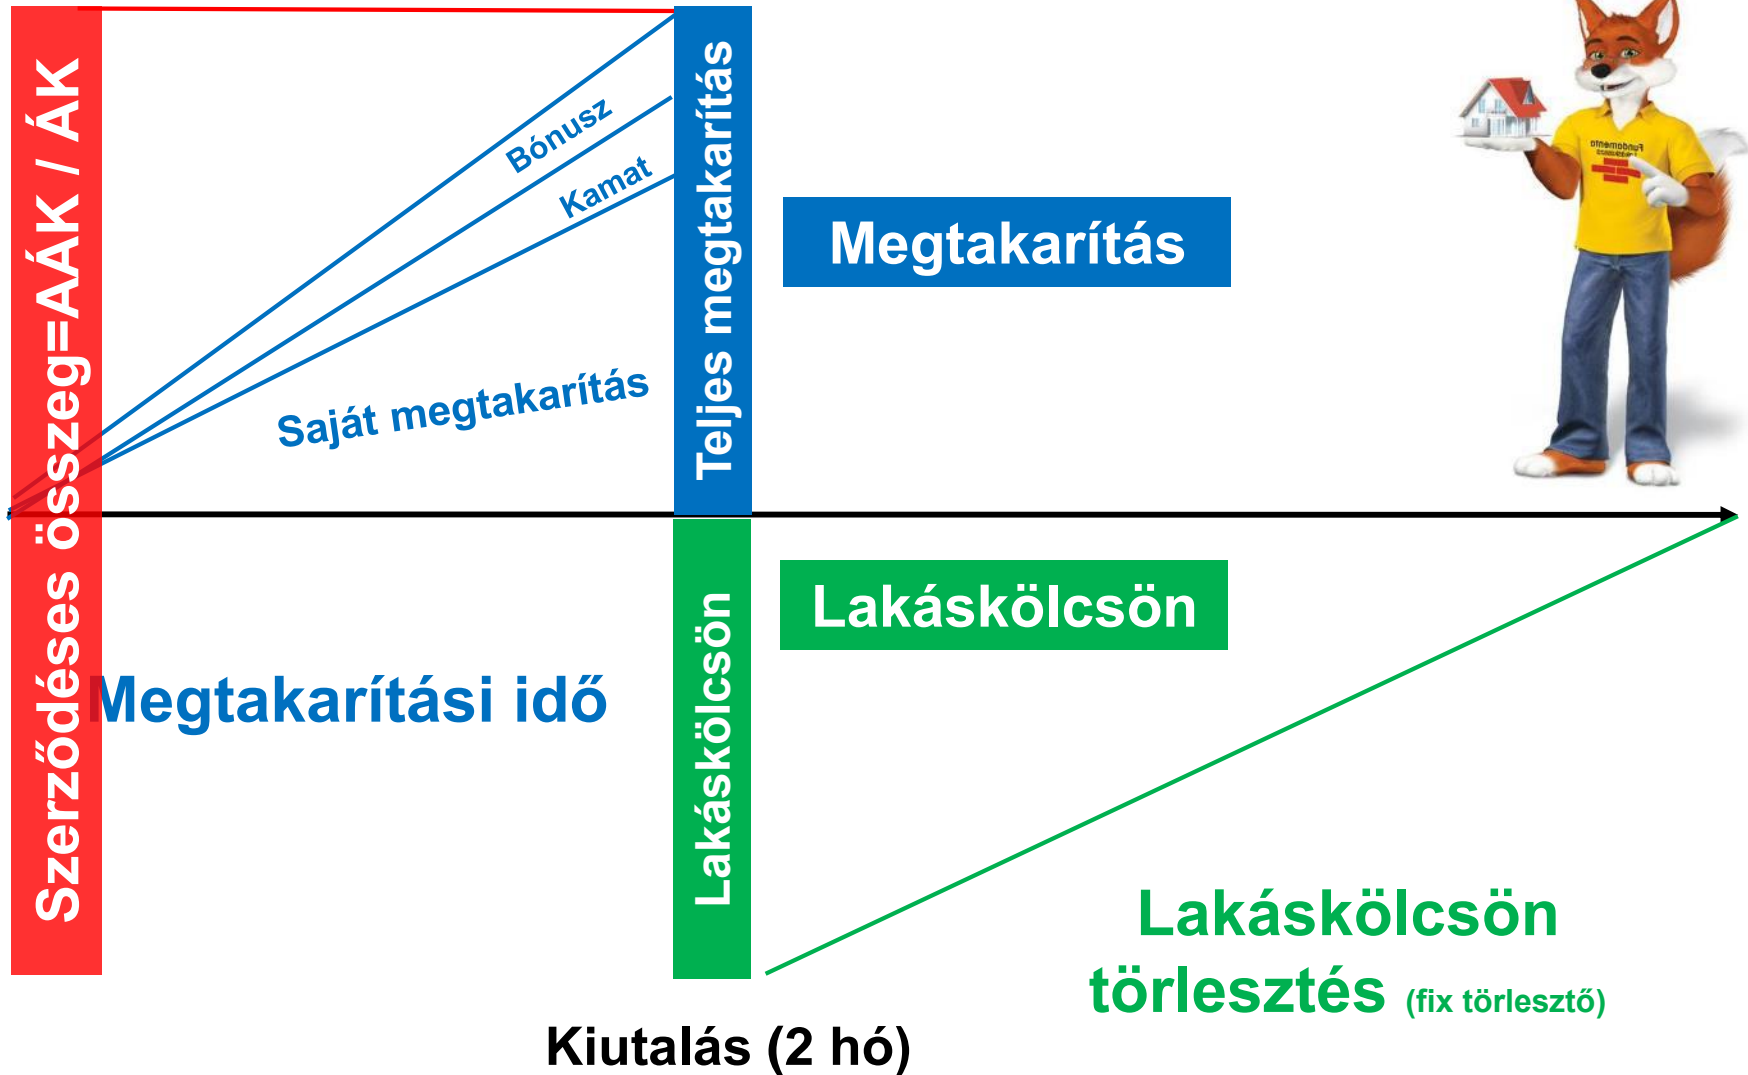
Szerződéses összeg=AÁK / ÁK

Bónusz

Kamat

Saját megtakarítás

Teljes megtakarítás

Megtakarítás

Fundamenta

Lakáskölcsön

Megtakarítási idő

Lakáskölcsön

Lakáskölcsön törlesztés (fix törlesztő)

Kiutalás (2 hó)